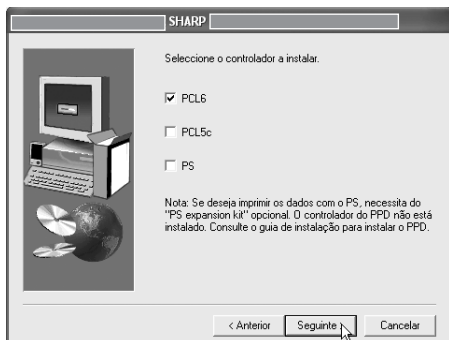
SHARP

Seleccione o controlador a instalar.

☑ PCL6

☐ PCL5c

☐ PS

Nota: Se deseja imprimir os dados com o PS, necessita do "PS expansion kit" opcional. O controlador do PPD não está instalado. Consulte o guia de instalação para instalar o PPD.

< Anterior | Seguinte > | Cancelar